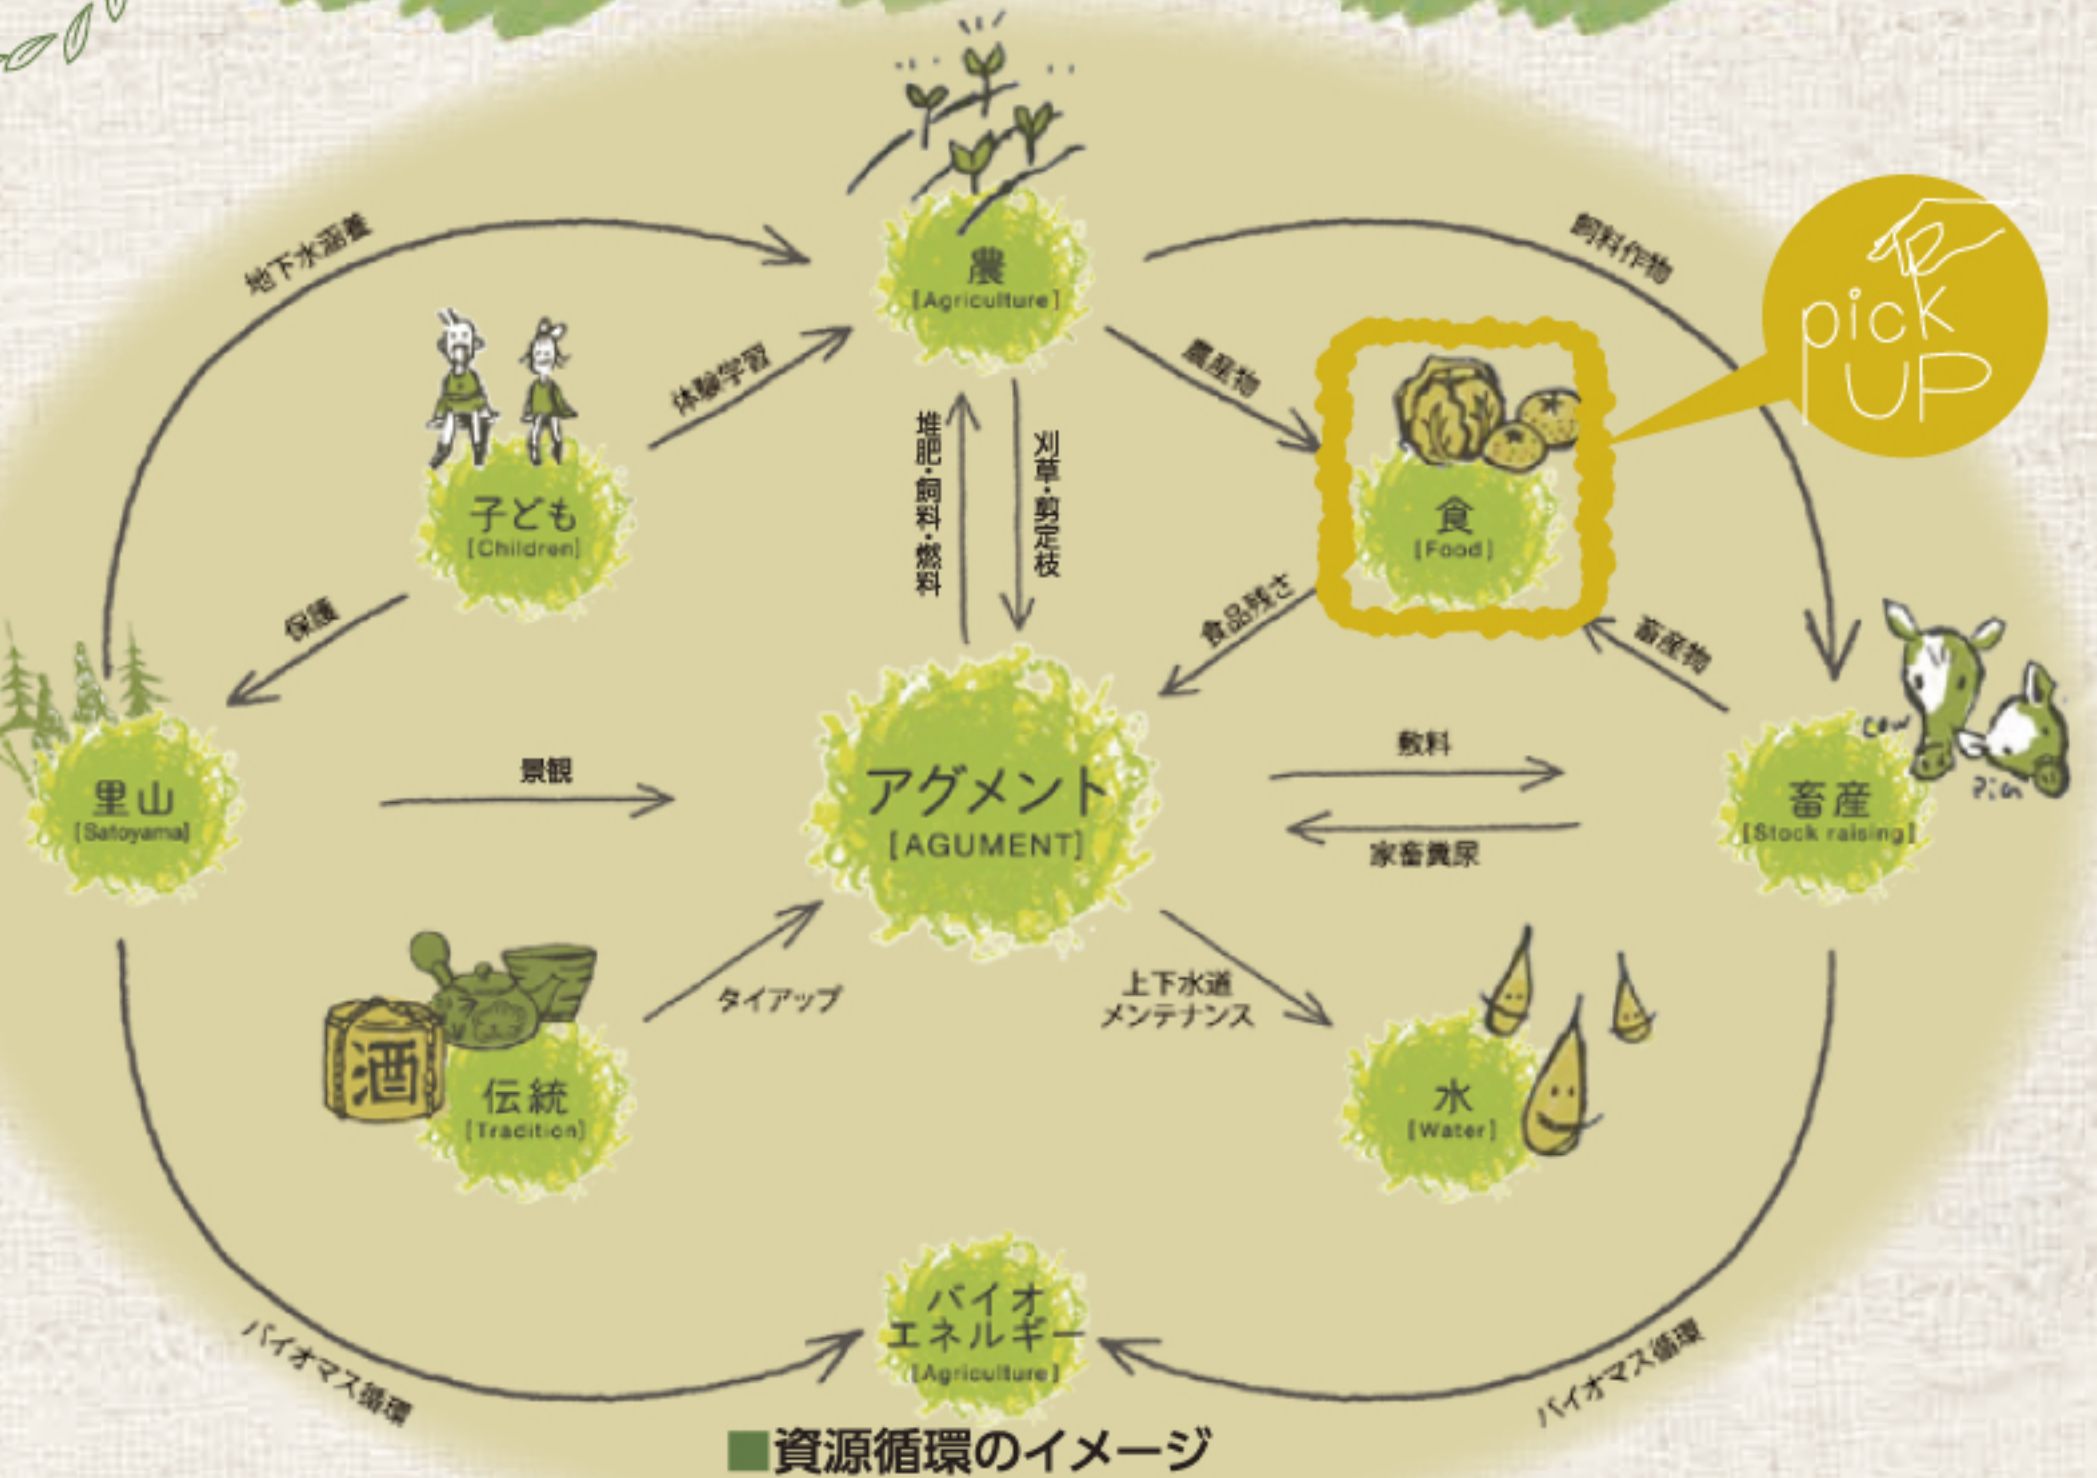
地下水涵養

農
[Agriculture]

飼料作物

pick UP

体験学習

子ども
[Children]

堆肥・飼料・燃料

刈草・剪定枝

農産物

食
[Food]

保護

食品残さ

畜産物

cow

pig

里山
[Satoyama]

景観

アグメント
[AGUMENT]

敷料

家畜糞尿

畜産
[Stock raising]

酒

タイアップ

上下水道
メンテナンス

伝統
[Tradition]

水
[Water]

バイオ
エネルギー
[Agriculture]

バイオマス循環

バイオマス循環

■資源循環のイメージ